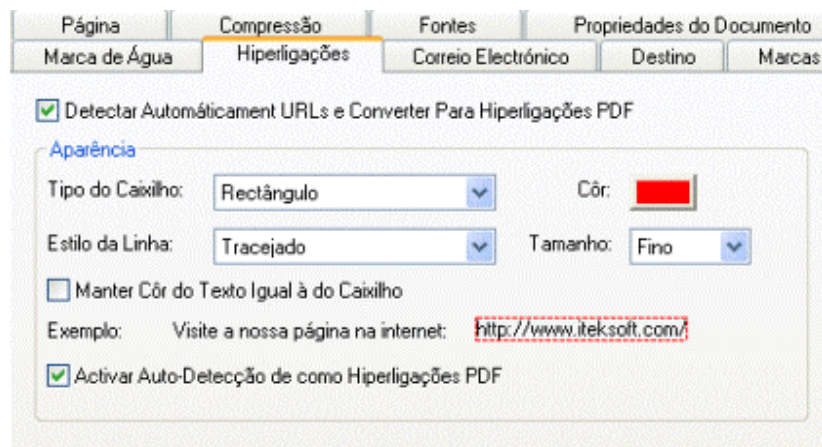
Página | Compressão | Fontes | Propriedades do Documento
Marca de Água | Hiperligações | Correio Electrónico | Destino | Marcas

Detectar Automáticament URLs e Converter Para Hiperligações PDF

Aparência

Tipo do Caixilho: Rectângulo

Côr:

Estilo da Linha: Tracejado

Tamanho: Fino

Manter Côr do Texto Igual à do Caixilho

Exemplo: Visite a nossa página na internet: http://www.iteksoft.com/

Activar Auto-Detecção de como Hiperligações PDF